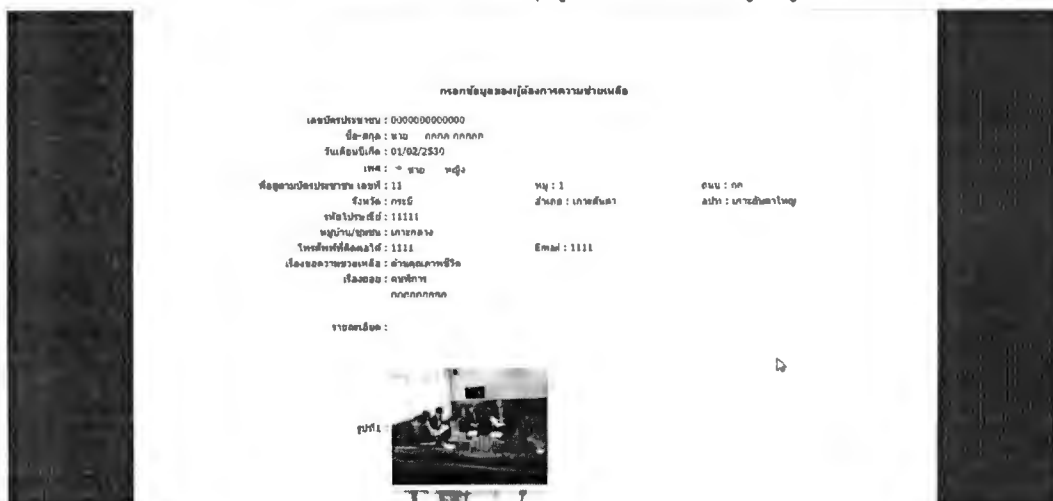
กรอกข้อมูลของผู้ต้องการความช่วยเหลือ

เลขบัตรประชาชน : 0000000000000
ชื่อ-สกุล : นาย กกกก กกกกก
วันเดือนปีเกิด : 01/02/2530
เพศ : ชาย หญิง
ที่อยู่ตามบัตรประชาชน เลขที่ : 11 หมู่ : 1 ถนน : กก
จังหวัด : กระบี่ อำเภอ : เกาะลันตา ตำบล : เกาะลันตาใหญ่
รหัสไปรษณีย์ : 11111
หมู่บ้าน/ชุมชน : เกาะกลาง
โทรศัพท์ที่ติดต่อได้ : 1111 Email : 1111
เรื่องขอความช่วยเหลือ : ด้านคุณภาพชีวิต
เรื่องย่อย : คนพิการ
กกกกกกกกก

รายละเอียด :

รูปที่1 :